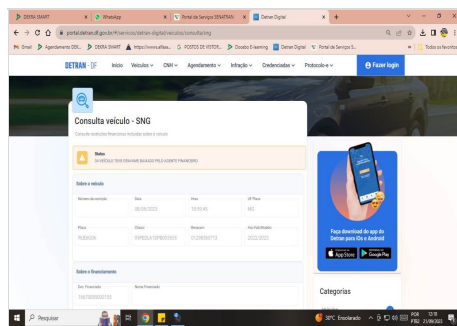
DEKRA SMART × | WhatsApp × | Portal de Serviços SENATRAN × | Detran Digital × | +

portal.detran.df.gov.br/#/servicos/detran-digital-veiculos/consultaSng

Gmail | Agendamento DEK... | DEKRA SMART | https://www.vallisea... | POSTOS DE VISTOR... | Docebo E-learning | Detran Digital | Portal de Serviços S... | Todos os favoritos

DETRAN - DF Início Veículos CNH Agendamento Infração Credenciadas Protocolo-e Fazer login

Consulta veículo - SNG

Consulte restrições financeiras incluídas sobre o veículo

Status
04 RESULTADO DEVARE BAIXADO PELO AGENTE FINANCEIRO

Sobre o veículo

| Número da restrição | Data | Hora | UF Placa |
|---|---|---|---|
| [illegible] | 02/09/2023 | 13:55:45 | MG |

| Placa | Chassi | Renavam | Ano Fab/Modelo |
|---|---|---|---|
| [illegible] | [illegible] | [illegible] | 2022/2023 |

Sobre o financiamento

| Doc Financiado | Nome Financiado |
|---|---|
| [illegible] | |

Faça download do app do Detran para iOs e Android

App Store Google Play

Categorias

Pesquisar

38°C Ensolarado POR PTB2 12:18 21/09/2023